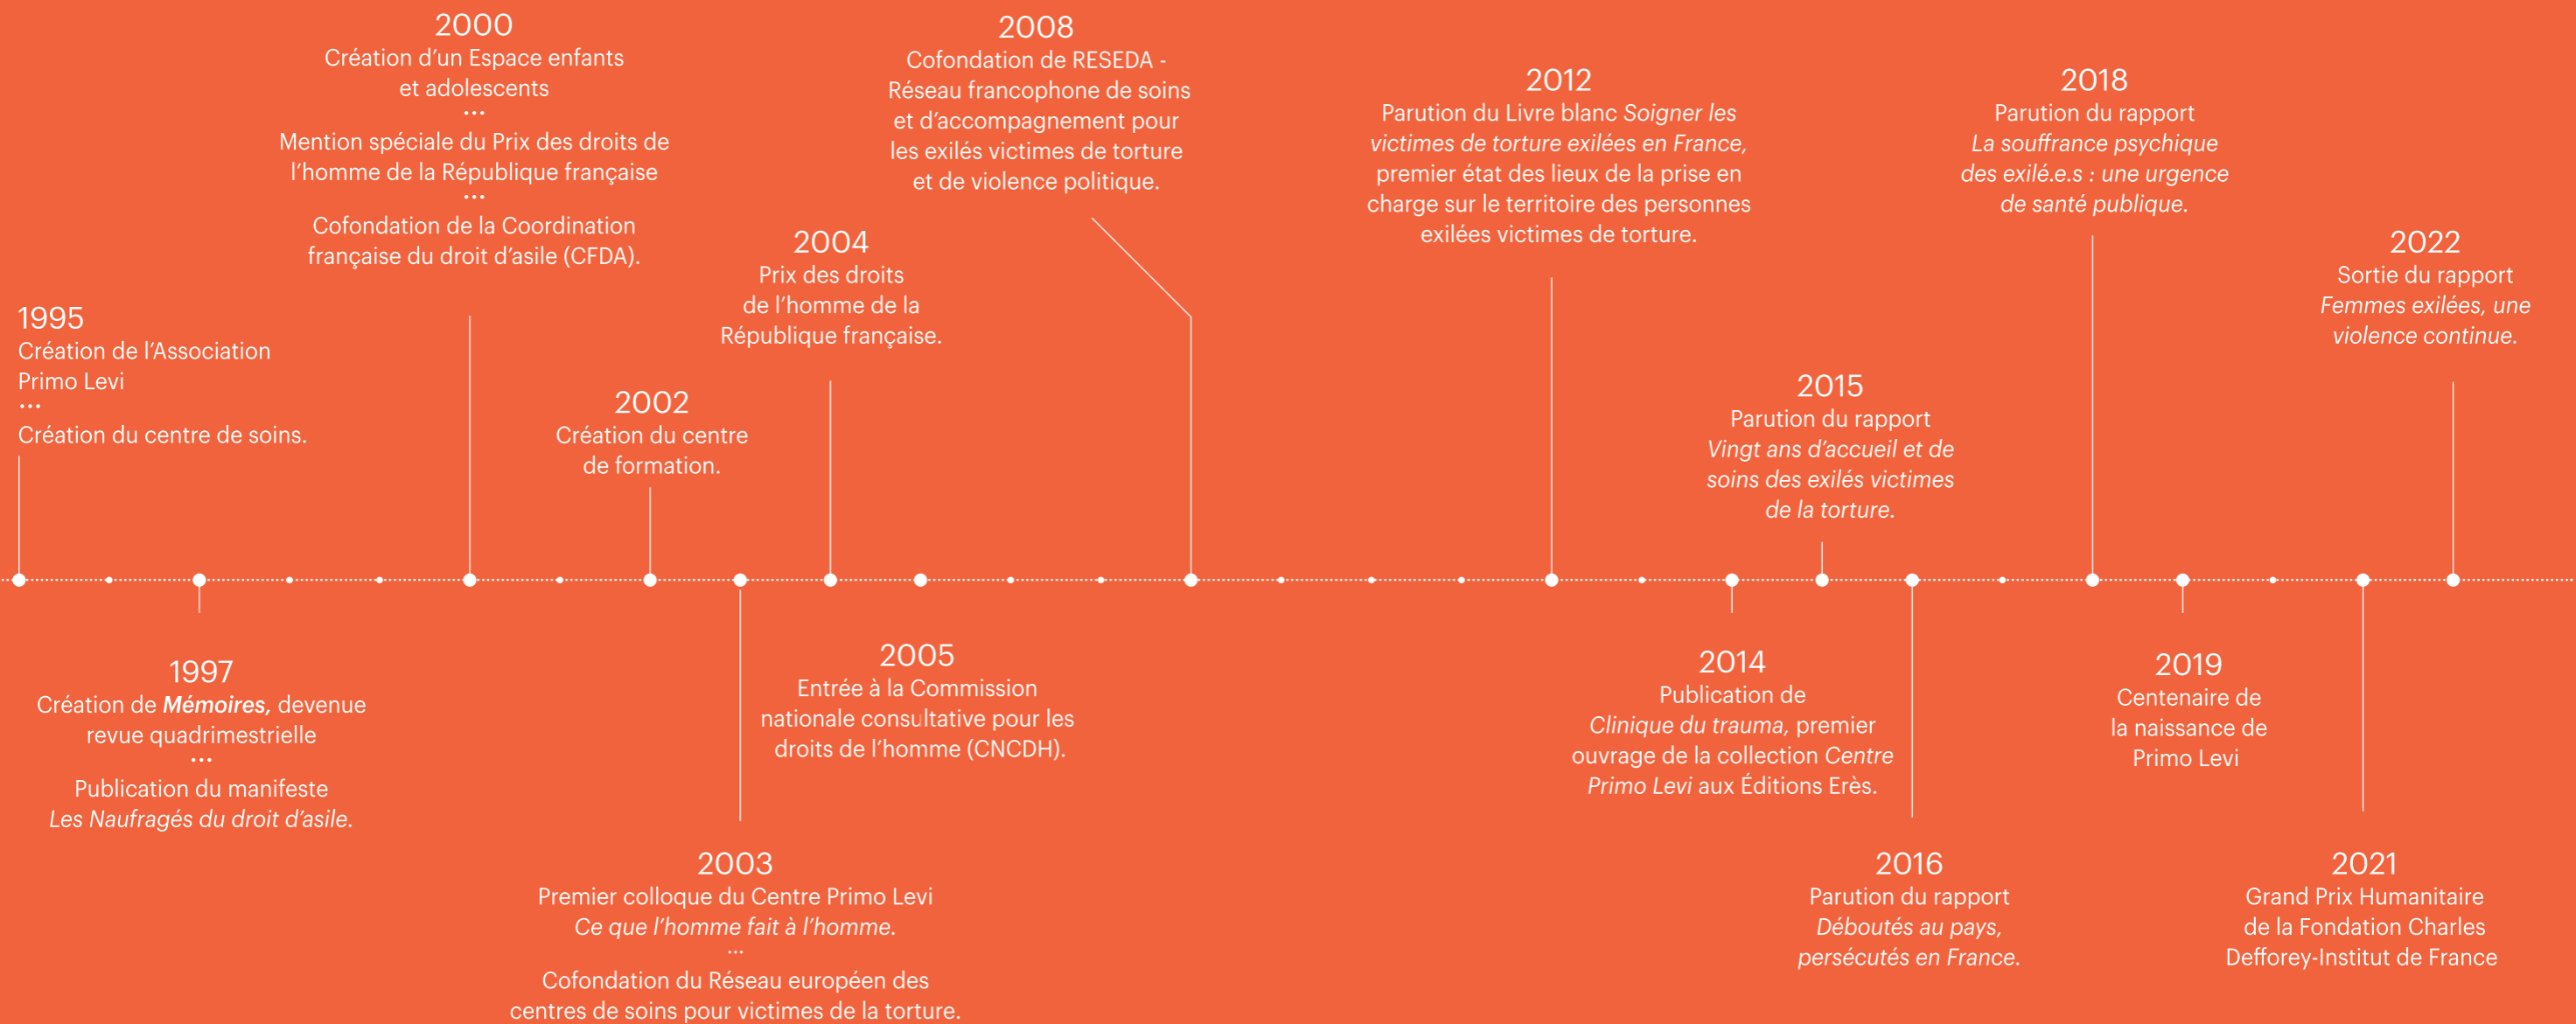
2000
Création d'un Espace enfants et adolescents
...
Mention spéciale du Prix des droits de l'homme de la République française
...
Cofondation de la Coordination française du droit d'asile (CFDA).

2008
Cofondation de RESEDA - Réseau francophone de soins et d'accompagnement pour les exilés victimes de torture et de violence politique.

2012
Parution du Livre blanc *Soigner les victimes de torture exilées en France*, premier état des lieux de la prise en charge sur le territoire des personnes exilées victimes de torture.

2018
Parution du rapport *La souffrance psychique des exilé.e.s : une urgence de santé publique.*

2022
Sortie du rapport *Femmes exilées, une violence continue.*

1995
Création de l'Association Primo Levi
...
Création du centre de soins.

2004
Prix des droits de l'homme de la République française.

2002
Création du centre de formation.

2015
Parution du rapport *Vingt ans d'accueil et de soins des exilés victimes de la torture.*

1997
Création de ***Mémoires***, devenue revue quadrimestrielle
...
Publication du manifeste *Les Naufragés du droit d'asile.*

2005
Entrée à la Commission nationale consultative pour les droits de l'homme (CNCDH).

2014
Publication de *Clinique du trauma*, premier ouvrage de la collection *Centre Primo Levi* aux Éditions Erès.

2019
Centenaire de la naissance de Primo Levi

2003
Premier colloque du Centre Primo Levi *Ce que l'homme fait à l'homme.*
...
Cofondation du Réseau européen des centres de soins pour victimes de la torture.

2016
Parution du rapport *Déboutés au pays, persécutés en France.*

2021
Grand Prix Humanitaire de la Fondation Charles Defforey-Institut de France